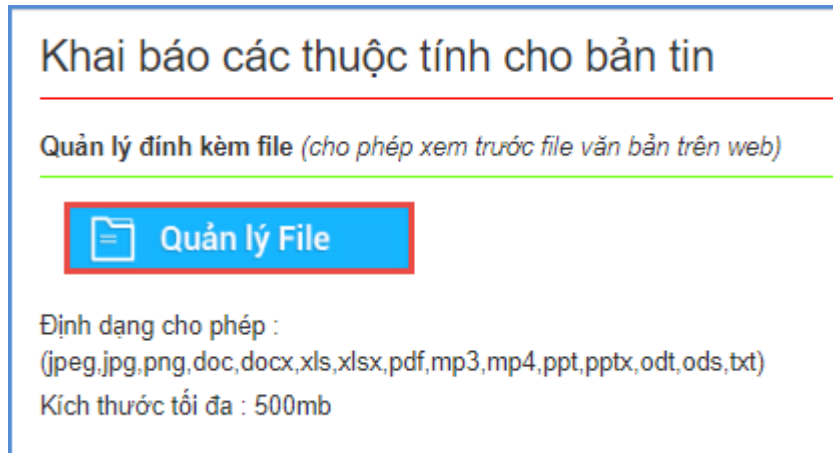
Khai báo các thuộc tính cho bản tin

Quản lý đính kèm file (cho phép xem trước file văn bản trên web)

Quản lý File

Định dạng cho phép :
(jpeg,jpg,png,doc,docx,xls,xlsx,pdf,mp3,mp4,ppt,pptx,odt,ods,txt)

Kích thước tối đa : 500mb